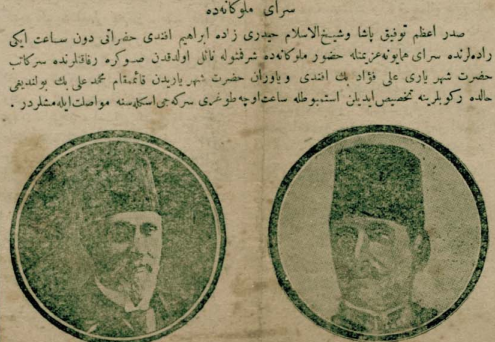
سرای ملوکانه‌ده

صدر اعظم توفیق پاشا وشیخ الاسلام حیدری زاده ابراهیم افندی حضراتی دون ساعت ایکی رادلرنده سرای همایونه عزیمتله حضور ملوکانه‌یه شرفیاب اولمشلر و بعده رفاقتلرنده سرکاتب حضرت شهریاری علی فؤاد بک افندی و یاوران حضرت شهریاریدن قائمقام محمد علی بک بولندیغی حالده ذکر اولنانلره تخصیص ایدیلن استیبوطله ساعت اوچه طوغری سرکه جی اسکله‌سنه مواصلت ایله‌مشلردر .